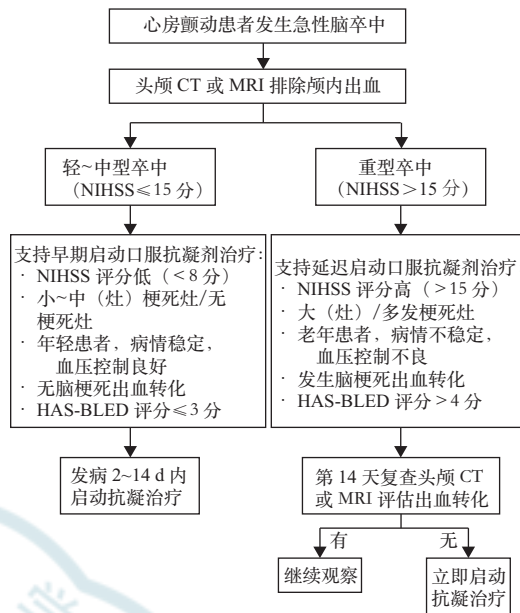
心房颤动患者发生急性脑卒中

头颅 CT 或 MRI 排除颅内出血

轻~中型卒中
（NIHSS≤15 分）

重型卒中
（NIHSS＞15 分）

支持早期启动口服抗凝剂治疗：
· NIHSS 评分低（＜8 分）
· 小~中（灶）梗死灶/无梗死灶
· 年轻患者，病情稳定，血压控制良好
· 无脑梗死出血转化
· HAS-BLED 评分≤3 分

支持延迟启动口服抗凝剂治疗
· NIHSS 评分高（＞15 分）
· 大（灶）/多发梗死灶
· 老年患者，病情不稳定，血压控制不良
· 发生脑梗死出血转化
· HAS-BLED 评分＞4 分

发病 2~14 d 内启动抗凝治疗

第 14 天复查头颅 CT 或 MRI 评估出血转化

有

无

继续观察

立即启动抗凝治疗